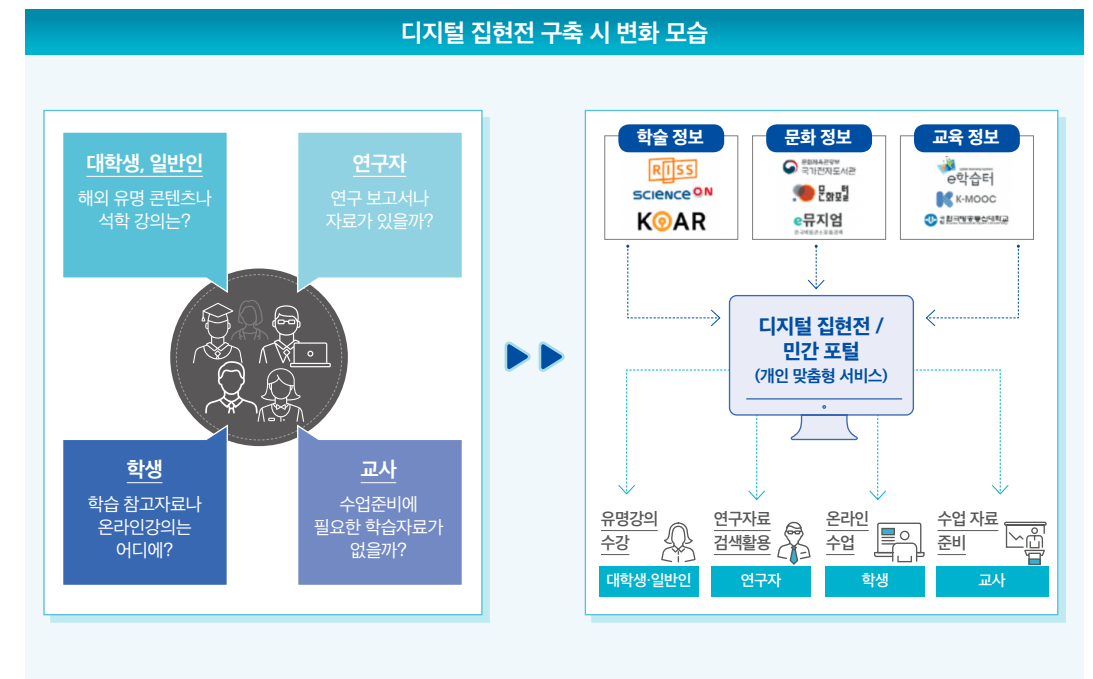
디지털 집현전 구축 시 변화 모습

대학생, 일반인
해외 유명 콘텐츠나 석학 강의는?

연구자
연구 보고서나 자료가 있을까?

학생
학습 참고자료나 온라인강의는 어디에?

교사
수업준비에 필요한 학습자료가 없을까?

학술 정보
RISS
SCIENCE ON
KOAR

문화 정보
문화체육관광부 국가전자도서관
문화포털
e뮤지엄

교육 정보
e학습터
K-MOOC
한국방송통신대학교

디지털 집현전 / 민간 포털
(개인 맞춤형 서비스)

유명강의 수강
대학생·일반인

연구자료 검색활용
연구자

온라인 수업
학생

수업 자료 준비
교사